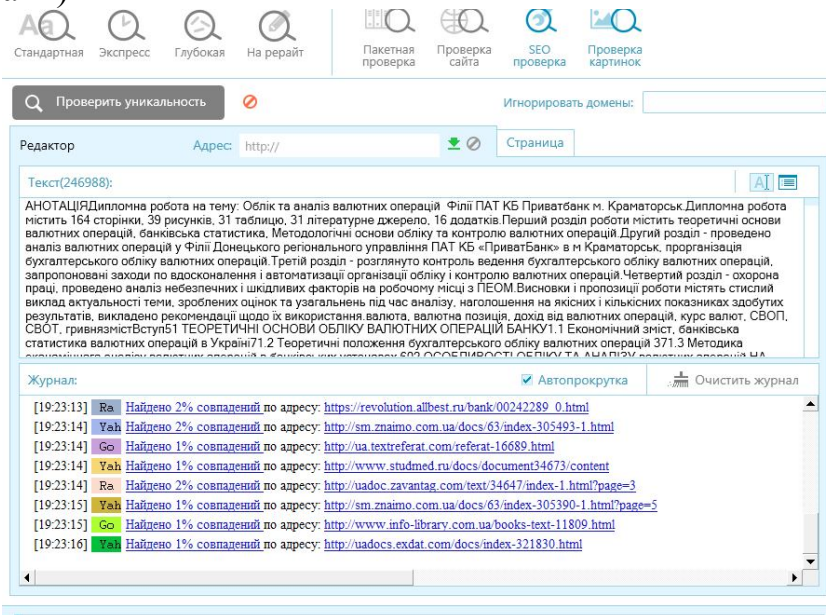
Стандартная Экспресс Глубокая На рерайт

Пакетная проверка Проверка сайта SEO проверка Проверка картинок

Проверить уникальность

Игнорировать домены:

Редактор Адрес: http://

Страница

Текст(246988):

АНОТАЦІЯДипломна робота на тему: Облік та аналіз валютних операцій Філії ПАТ КБ Приватбанк м. Краматорськ.Дипломна робота містить 164 сторінки, 39 рисунків, 31 таблицю, 31 літературне джерело, 16 додатків.Перший розділ роботи містить теоретичні основи валютних операцій, банківська статистика, Методологічні основи обліку та контролю валютних операцій.Другий розділ - проведено аналіз валютних операцій у Філії Донецького регіонального управління ПАТ КБ «ПриватБанк» в м Краматорськ, програнізація бухгалтерського обліку валютних операцій.Третій розділ - розглянуто контроль ведення бухгалтерського обліку валютних операцій, запропоновані заходи по вдосконалення і автоматизації організації обліку і контролю валютних операцій.Четвертий розділ - охорона праці, проведено аналіз небезпечних і шкідливих факторів на робочому місці з ПЕОМ.Висновки і пропозиції роботи містять стислий виклад актуальності теми, зроблених оцінок та узагальнень під час аналізу, наголошення на якісних і кількісних показниках здобутих результатів, викладено рекомендації щодо їх використання.валюта, валютна позиція, дохід від валютних операцій, курс валют, СВОП, СВОТ, гривнязмістВступ51 ТЕОРЕТИЧНІ ОСНОВИ ОБЛІКУ ВАЛЮТНИХ ОПЕРАЦІЙ БАНКУ1.1 Економічний зміст, банківська статистика валютних операцій в Україні71.2 Теоретичні положення бухгалтерського обліку валютних операцій 371.3 Методика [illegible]

Журнал:

Автопрокрутка

Очистить журнал

[19:23:13] Ra Найдено 2% совпадений по адресу: https://revolution.allbest.ru/bank/00242289_0.html
[19:23:13] Yah Найдено 1% совпадений по адресу: http://sm.znaimo.com.ua/docs/63/index-305493-1.html
[19:23:14] Go Найдено 1% совпадений по адресу: http://ua.textreferat.com/referat-16689.html
[19:23:14] Yah Найдено 1% совпадений по адресу: http://www.studmed.ru/docs/document34673/content
[19:23:14] Ra Найдено 2% совпадений по адресу: http://uadoc.zavantag.com/text/34647/index-1.html?page=3
[19:23:15] Yah Найдено 1% совпадений по адресу: http://sm.znaimo.com.ua/docs/63/index-305390-1.html?page=5
[19:23:15] Go Найдено 1% совпадений по адресу: http://www.info-library.com.ua/books-text-11809.html
[19:23:16] Yah Найдено 1% совпадений по адресу: http://uadocs.exdat.com/docs/index-321830.html